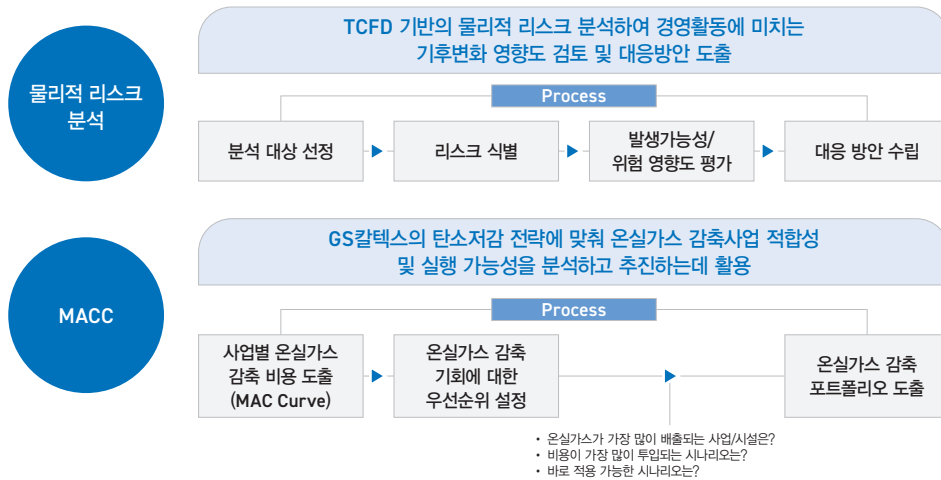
물리적 리스크 분석

TCFD 기반의 물리적 리스크 분석하여 경영활동에 미치는 기후변화 영향도 검토 및 대응방안 도출

Process

분석 대상 선정

리스크 식별

발생가능성/ 위험 영향도 평가

대응 방안 수립

MACC

GS칼텍스의 탄소저감 전략에 맞춰 온실가스 감축사업 적합성 및 실행 가능성을 분석하고 추진하는데 활용

Process

사업별 온실가스 감축 비용 도출 (MAC Curve)

온실가스 감축 기회에 대한 우선순위 설정

온실가스 감축 포트폴리오 도출

• 온실가스가 가장 많이 배출되는 사업/시설은?
• 비용이 가장 많이 투입되는 시나리오는?
• 바로 적용 가능한 시나리오는?